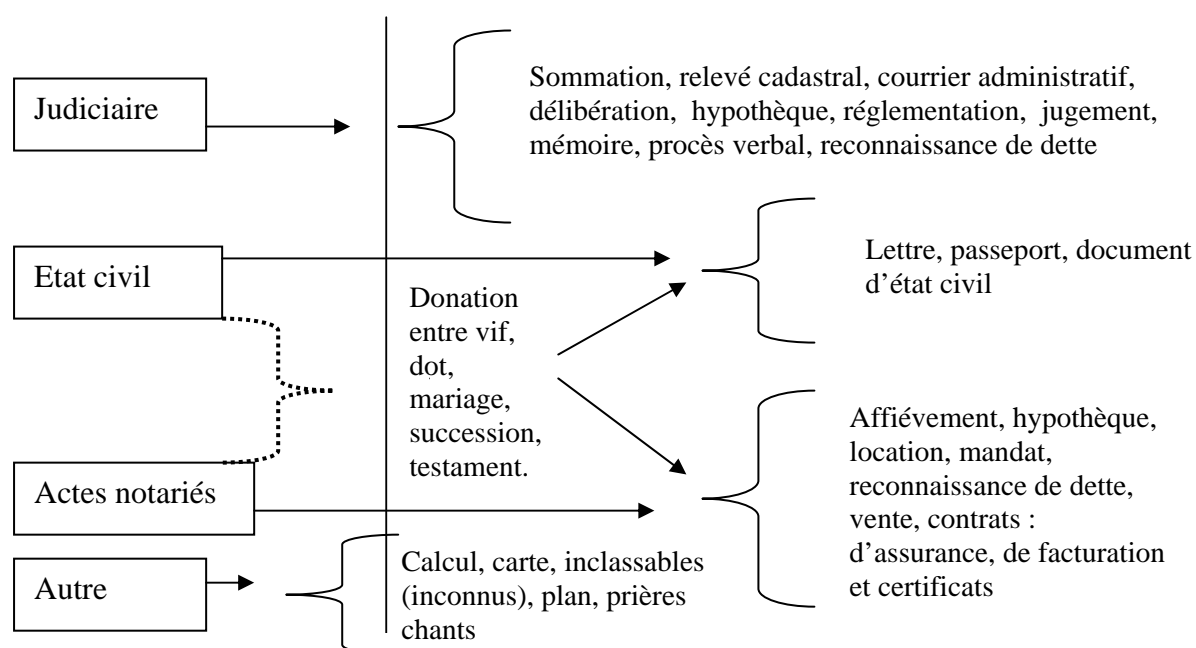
Judiciaire

Sommation, relevé cadastral, courrier administratif, délibération, hypothèque, réglementation, jugement, mémoire, procès verbal, reconnaissance de dette

Etat civil

Lettre, passeport, document d'état civil

Donation entre vif, dot, mariage, succession, testament.

Actes notariés

Affiévement, hypothèque, location, mandat, reconnaissance de dette, vente, contrats : d'assurance, de facturation et certificats

Autre

Calcul, carte, inclassables (inconnus), plan, prières chants